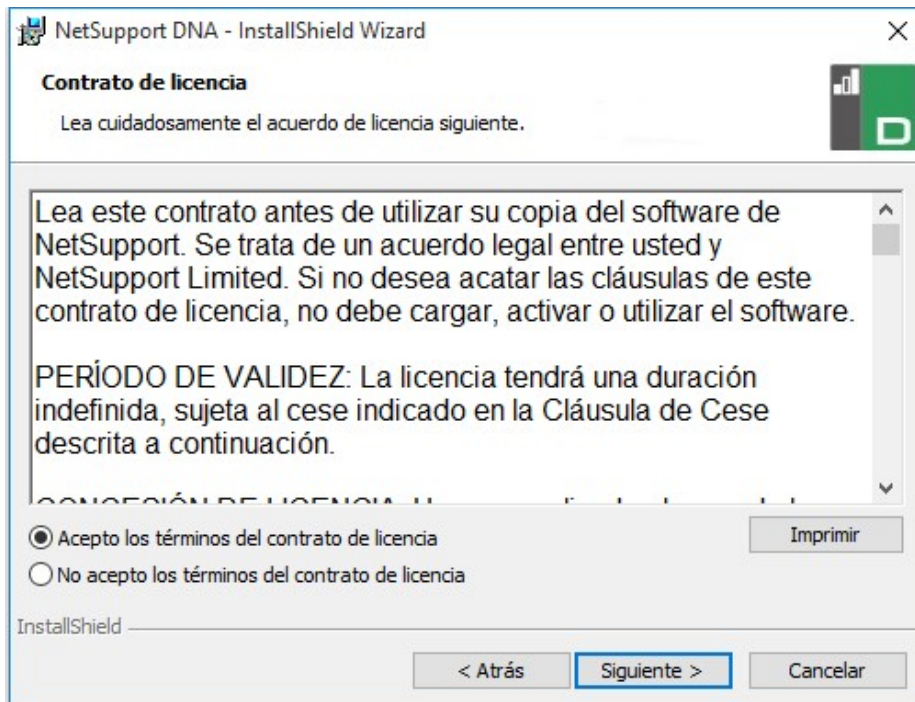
NetSupport DNA - InstallShield Wizard

×

Contrato de licencia

Lea cuidadosamente el acuerdo de licencia siguiente.

Lea este contrato antes de utilizar su copia del software de NetSupport. Se trata de un acuerdo legal entre usted y NetSupport Limited. Si no desea acatar las cláusulas de este contrato de licencia, no debe cargar, activar o utilizar el software.

PERÍODO DE VALIDEZ: La licencia tendrá una duración indefinida, sujeta al cese indicado en la Cláusula de Cese descrita a continuación.

CONCESIÓN DE LICENCIA: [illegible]

Acepto los términos del contrato de licencia

No acepto los términos del contrato de licencia

Imprimir

InstallShield

< Atrás

Siguiente >

Cancelar